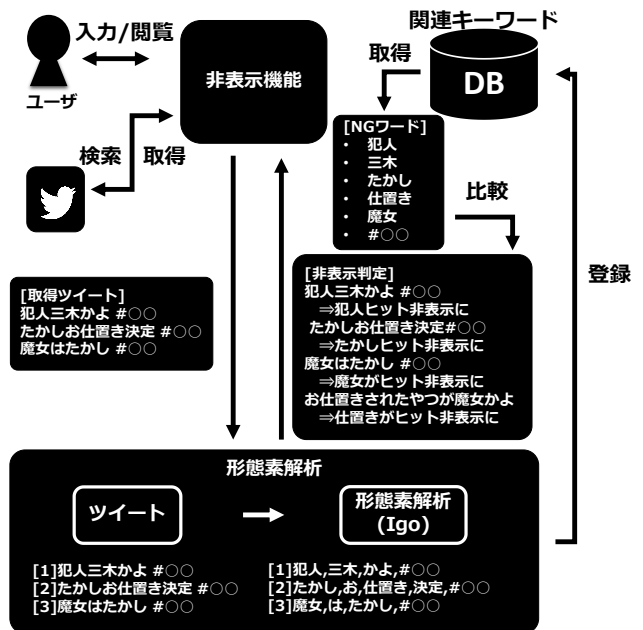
入力/閲覧

ユーザ

非表示機能

関連キーワード

取得

DB

検索 取得

[NGワード]
• 犯人
• 三木
• たかし
• 仕置き
• 魔女
• #○○

比較

登録

[取得ツイート]
犯人三木かよ #○○
たかしお仕置き決定 #○○
魔女はたかし #○○

[非表示判定]
犯人三木かよ #○○
⇒犯人ヒット非表示に
たかしお仕置き決定#○○
⇒たかしヒット非表示に
魔女はたかし #○○
⇒魔女がヒット非表示に
お仕置きされたやつが魔女かよ
⇒仕置きがヒット非表示に

形態素解析

ツイート

形態素解析 (Igo)

[1]犯人三木かよ #○○
[2]たかしお仕置き決定 #○○
[3]魔女はたかし #○○

[1]犯人,三木,かよ,#○○
[2]たかし,お,仕置き,決定,#○○
[3]魔女,は,たかし,#○○